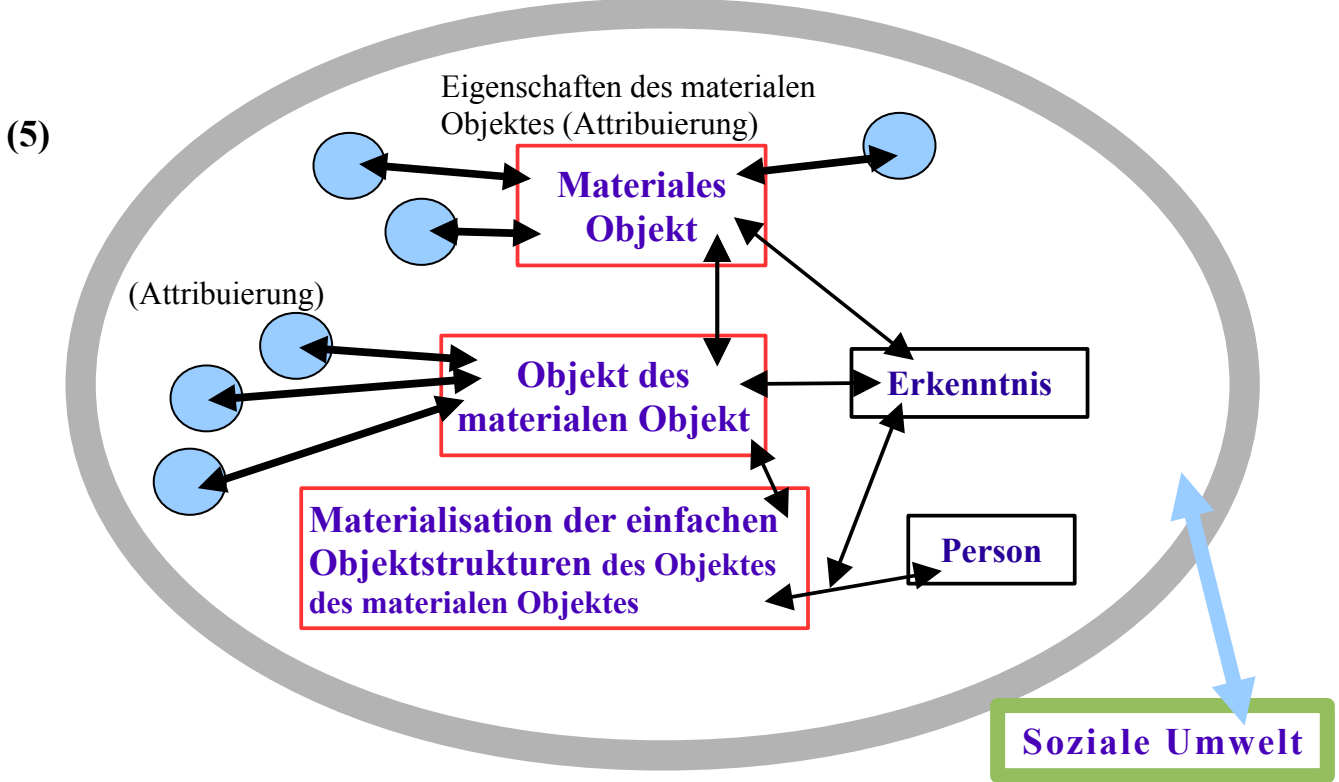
(5)

Eigenschaften des materialen Objektes (Attribuierung)

Materiales Objekt

(Attribuierung)

Objekt des materialen Objekt

Erkenntnis

Materialisation der einfachen Objektstrukturen des Objektes des materialen Objektes

Person

Soziale Umwelt